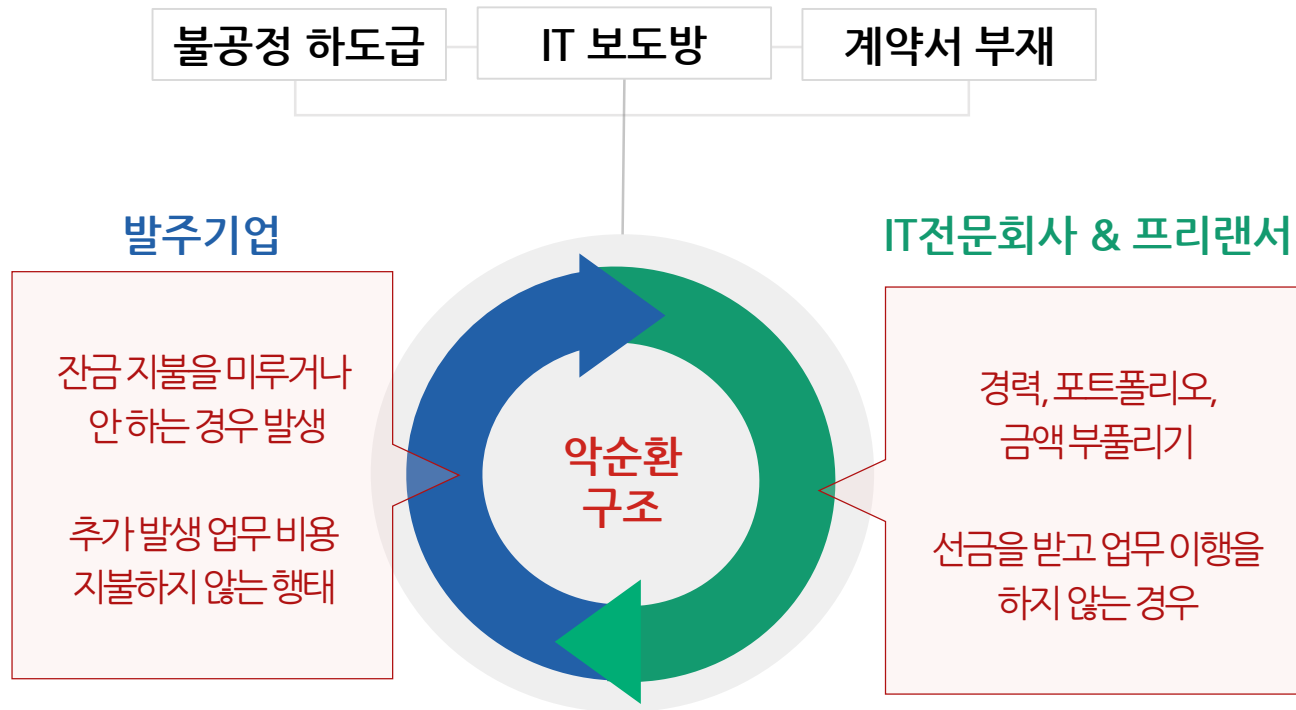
불공정 하도급

IT 보도방

계약서 부재

발주기업

잔금 지불을 미루거나 안 하는 경우 발생

추가 발생 업무 비용 지불하지 않는 행태

악순환 구조

IT전문회사 & 프리랜서

경력, 포트폴리오, 금액 부풀리기

선금을 받고 업무 이행을 하지 않는 경우